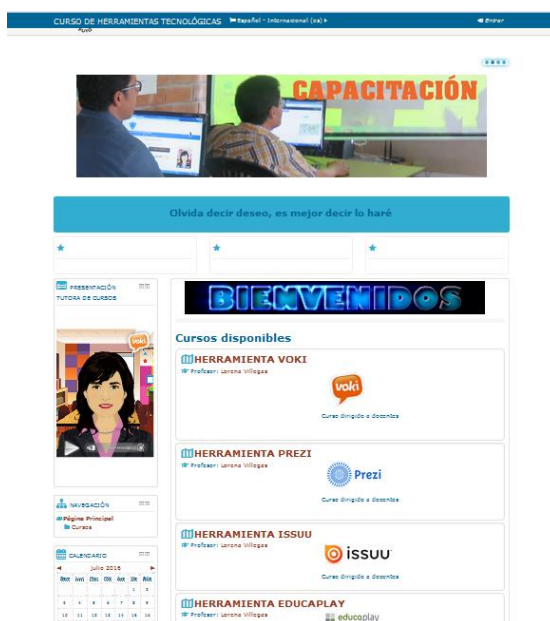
CURSO DE HERRAMIENTAS TECNOLÓGICAS Español - Internacional (es) Entrar

CAPACITACIÓN

Olvida decir deseo, es mejor decir lo haré

PRESENTACIÓN TUTORA DE CURSOS

voki

NAVEGACIÓN
Página Principal
Cursos

CALENDARIO
julio 2016

| Dom | Lun | Mar | Mié | Jue | Vie | Sáb |
|---|---|---|---|---|---|---|
| | | | | | 1 | 2 |
| 3 | 4 | 5 | 6 | 7 | 8 | 9 |
| 10 | 11 | 12 | 13 | 14 | 15 | 16 |

BIENVENIDOS

Cursos disponibles

HERRAMIENTA VOKI
Profesor: Lorena Villegas
voki
Curso dirigido a docentes

HERRAMIENTA PREZI
Profesor: Lorena Villegas
Prezi
Curso dirigido a docentes

HERRAMIENTA ISSUU
Profesor: Lorena Villegas
issuu
Curso dirigido a docentes

HERRAMIENTA EDUCAPLAY
Profesor: Lorena Villegas
educaplay